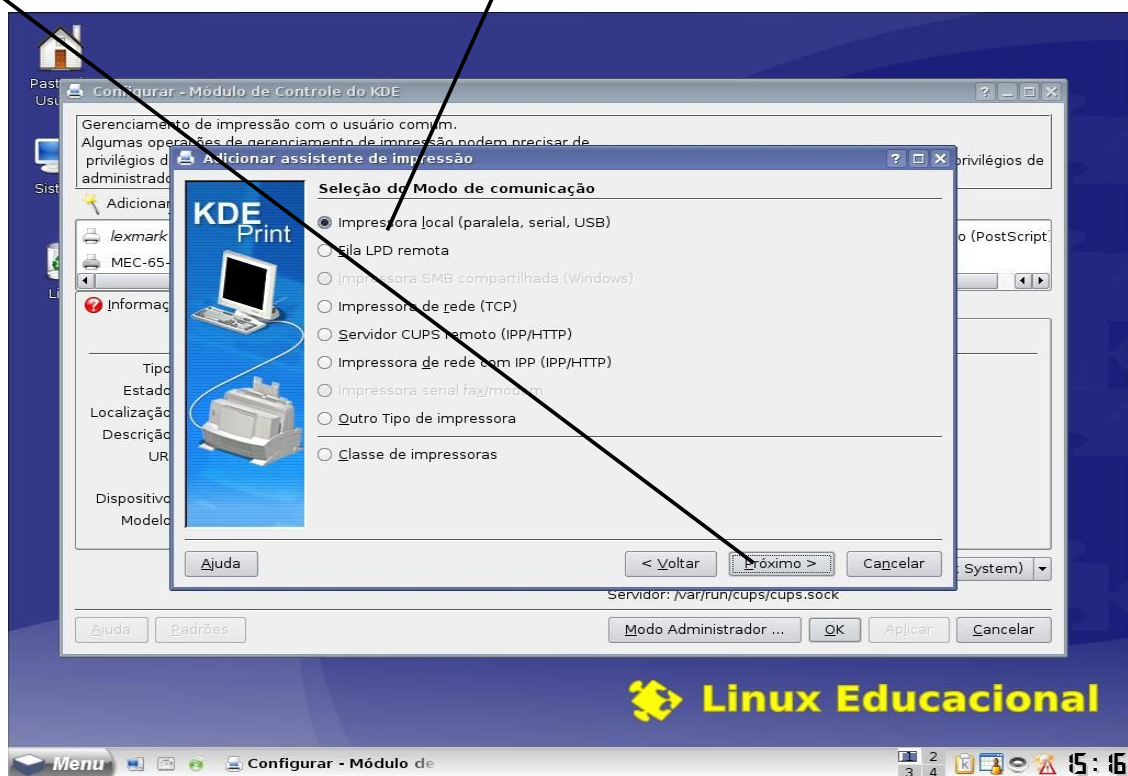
Past
Usu

Sist

Li

Configurar - Módulo de Controle do KDE

Gerenciamento de impressão com o usuário comum.
Algumas operações de gerenciamento de impressão podem precisar de privilégios d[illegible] privilégios de administrado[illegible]

Adicionar

lexmark
MEC-65-

o (PostScript)

Informaç

Tipo
Estado
Localização
Descrição
UR
Dispositivo
Modelo

System)

Servidor: /var/run/cups/cups.sock

Ajuda | Padrões | Modo Administrador ... | OK | Aplicar | Cancelar

Adicionar assistente de impressão

KDE Print

Seleção do Modo de comunicação

Impressora local (paralela, serial, USB)
Fila LPD remota
Impressora SMB compartilhada (Windows)
Impressora de rede (TCP)
Servidor CUPS remoto (IPP/HTTP)
Impressora de rede com IPP (IPP/HTTP)
Impressora serial fax/modem
Outro Tipo de impressora
Classe de impressoras

Ajuda | < Voltar | Próximo > | Cancelar

Linux Educacional

Menu | Configurar - Módulo de

2
3 4

15:16